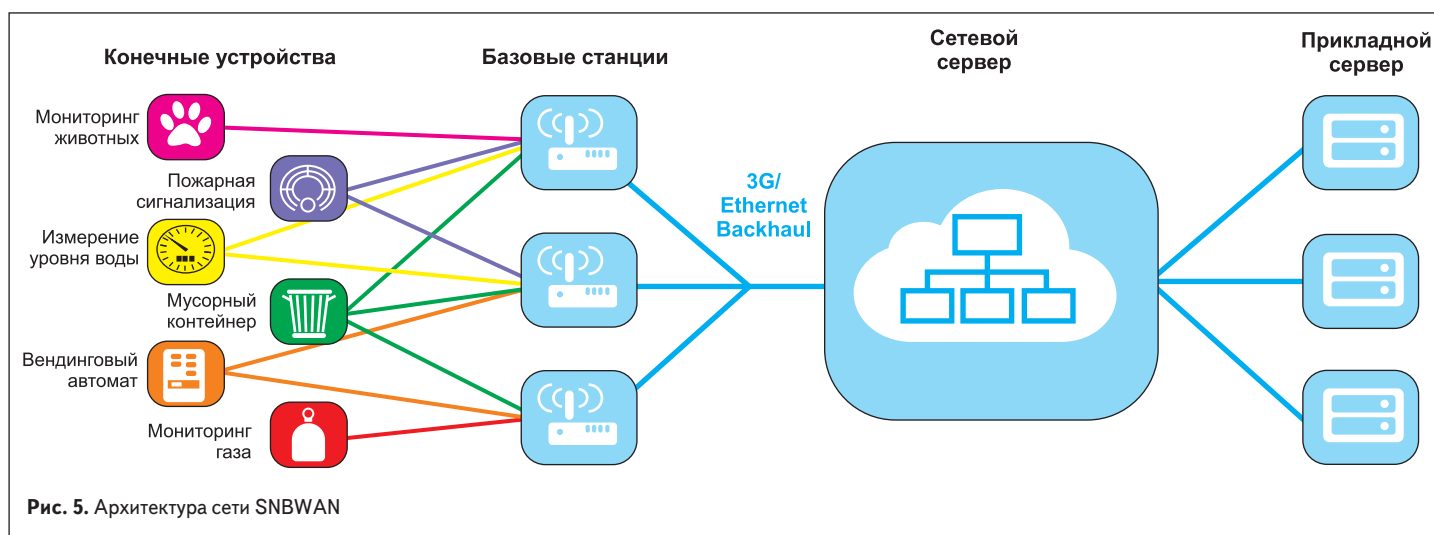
Конечные устройства

Базовые станции

Сетевой сервер

Прикладной сервер

Мониторинг животных

Пожарная сигнализация

Измерение уровня воды

Мусорный контейнер

Вендинговый автомат

Мониторинг газа

3G/ Ethernet Backhaul

Рис. 5. Архитектура сети SNBWAN